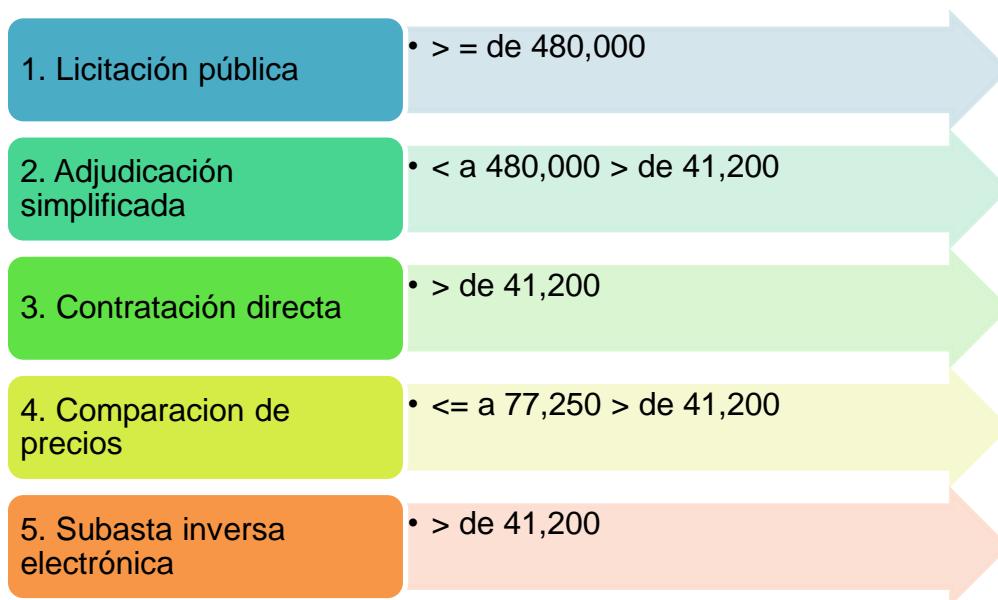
1. Licitación pública

• > = de 480,000

2. Adjudicación simplificada

• < a 480,000 > de 41,200

3. Contratación directa

• > de 41,200

4. Comparacion de precios

• <= a 77,250 > de 41,200

5. Subasta inversa electrónica

• > de 41,200